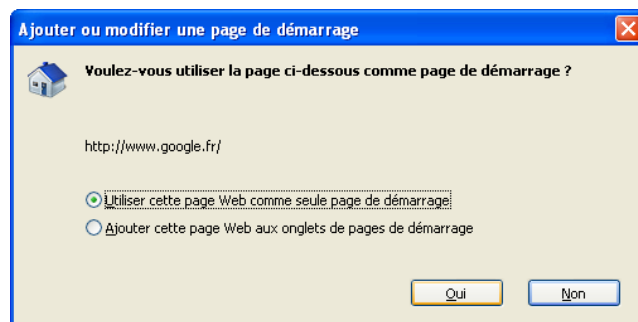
Ajouter ou modifier une page de démarrage

Voulez-vous utiliser la page ci-dessous comme page de démarrage ?

http://www.google.fr/

Utiliser cette page Web comme seule page de démarrage

Ajouter cette page Web aux onglets de pages de démarrage

Oui

Non